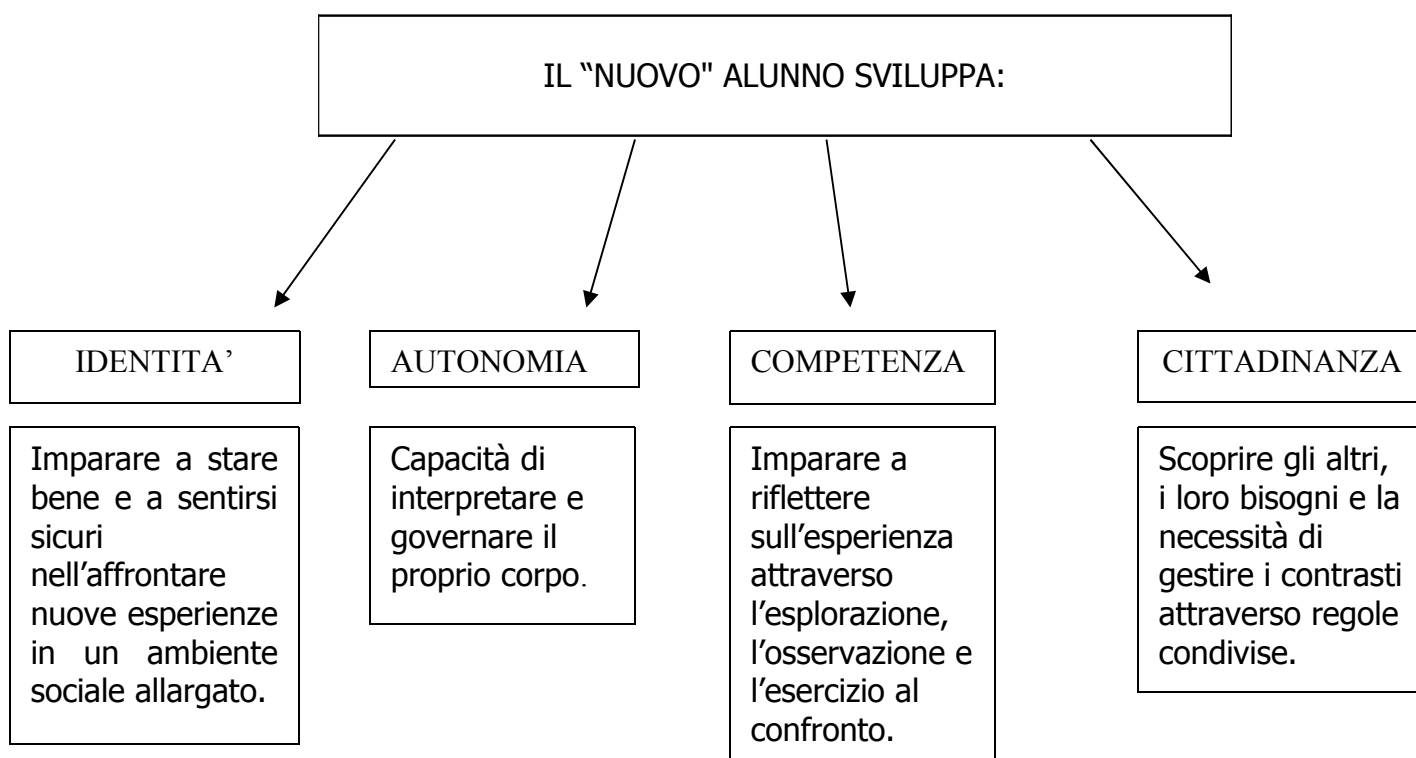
IL “NUOVO" ALUNNO SVILUPPA:

IDENTITA’

Imparare a stare bene e a sentirsi sicuri nell’affrontare nuove esperienze in un ambiente sociale allargato.

AUTONOMIA

Capacità di interpretare e governare il proprio corpo.

COMPETENZA

Imparare a riflettere sull’esperienza attraverso l’esplorazione, l’osservazione e l’esercizio al confronto.

CITTADINANZA

Scoprire gli altri, i loro bisogni e la necessità di gestire i contrasti attraverso regole condivise.